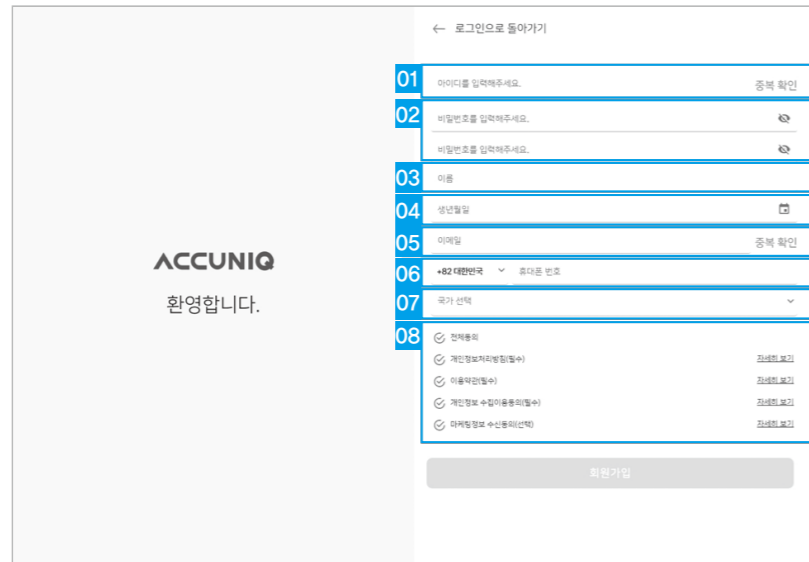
ACCUNIQ

환영합니다.

← 로그인으로 돌아가기

01
아이디를 입력해주세요.
중복 확인

02
비밀번호를 입력해주세요.
비밀번호를 입력해주세요.

03
이름

04
생년월일

05
이메일
중복 확인

06
+82 대한민국
휴대폰 번호

07
국가 선택

08
전체동의
개인정보처리방침(필수) 자세히 보기
이용약관(필수) 자세히 보기
개인정보 수집이용동의(필수) 자세히 보기
마케팅정보 수신동의(선택) 자세히 보기

회원가입